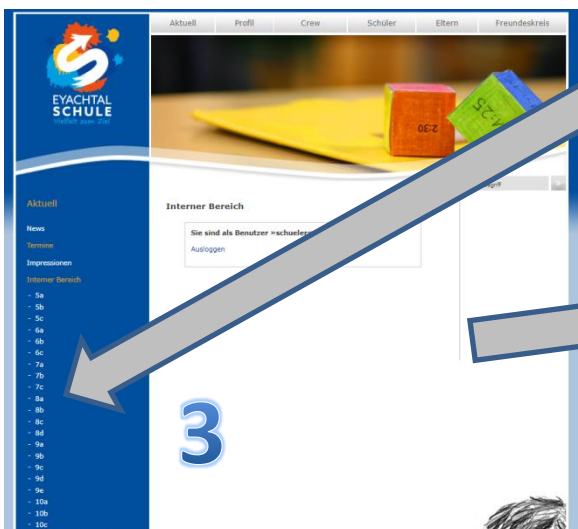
Aktuell
Profil
Crew
Schüler
Eltern
Freundeskreis

EYACHTAL SCHULE
Vielfalt zum Ziel

2:30
4:25

Aktuell
News
Termine
Impressionen
Interner Bereich
- 5a
- 5b
- 5c
- 6a
- 6b
- 6c
- 7a
- 7b
- 7c
- 8a
- 8b
- 8c
- 8d
- 9a
- 9b
- 9c
- 9d
- 9e
- 10a
- 10b
- 10c

Interner Bereich
Sie sind als Benutzer »schueler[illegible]
Ausloggen

3